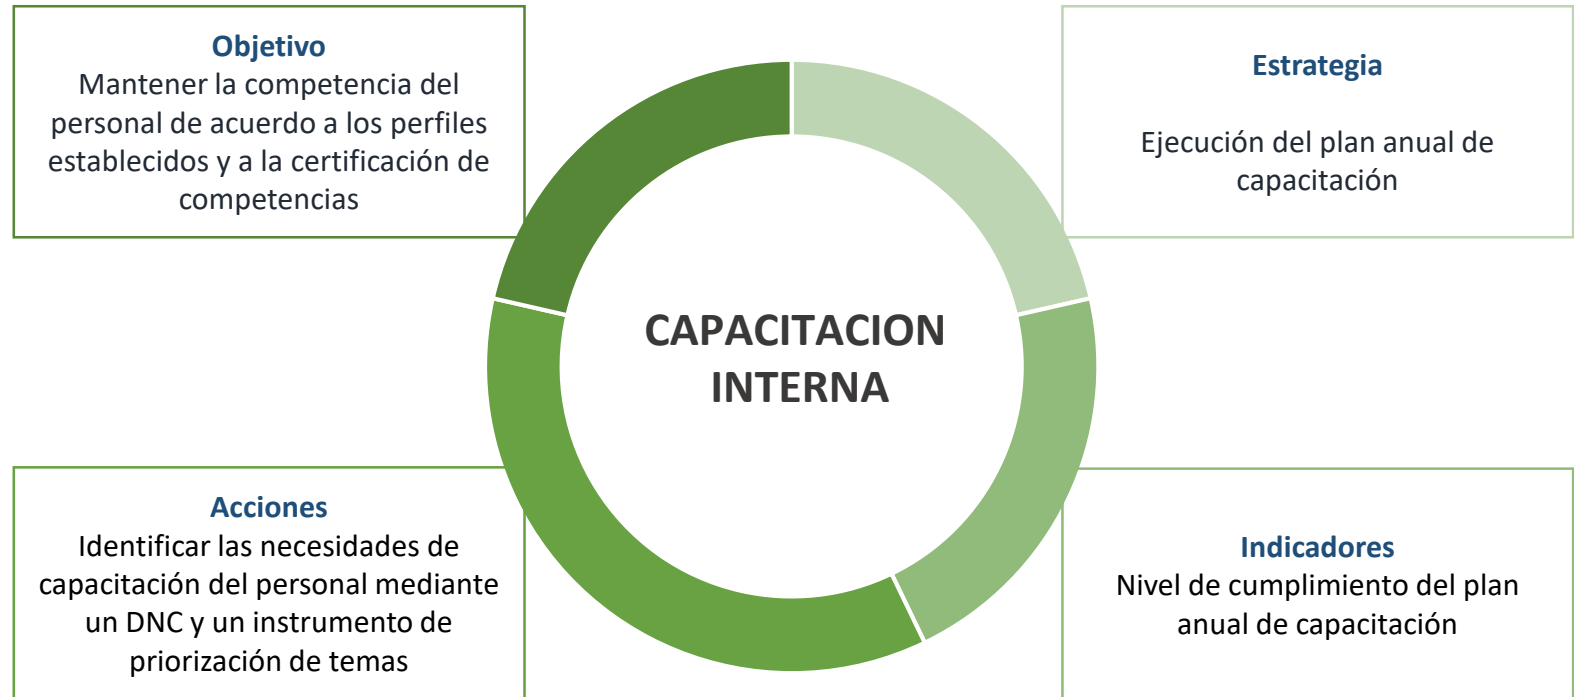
Objetivo
Mantener la competencia del personal de acuerdo a los perfiles establecidos y a la certificación de competencias

Estrategia

Ejecución del plan anual de capacitación

CAPACITACION INTERNA

Acciones
Identificar las necesidades de capacitación del personal mediante un DNC y un instrumento de priorización de temas

Indicadores
Nivel de cumplimiento del plan anual de capacitación